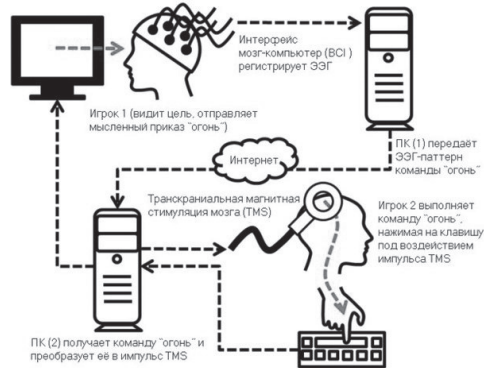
Интерфейс мозг-компьютер (BCI) регистрирует ЭЭГ

Игрок 1 (видит цель, отправляет мысленный приказ "огонь")

ПК (1) передаёт ЭЭГ-паттерн команды "огонь"

Интернет

Транскраниальная магнитная стимуляция мозга (TMS)

Игрок 2 выполняет команду "огонь", нажимая на клавишу под воздействием импульса TMS

ПК (2) получает команду "огонь" и преобразует её в импульс TMS